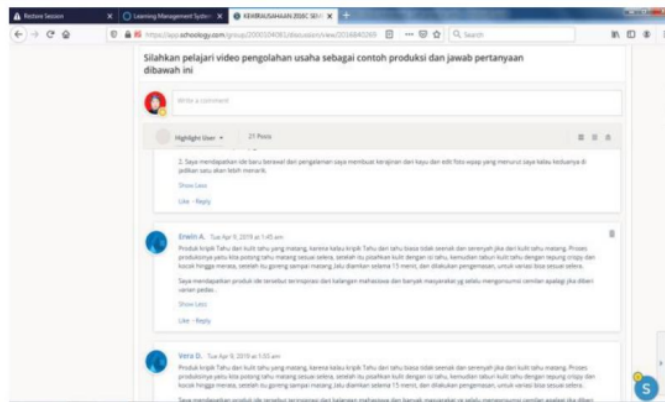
Restore Session | Learning Management System | KEWIRAUSAHAAN 2018C SEM

https://app.schoology.com/group/2000104083/discussion/view/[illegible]

Search

Silahkan pelajari video pengolahan usaha sebagai contoh produksi dan jawab pertanyaan dibawah ini

Write a comment

Highlight User 21 Posts

2. Saya mendapatkan ide baru berawal dari pengalaman saya membuat kerajinan dari kayu dan edit foto wpap yang menurut saya kalau keduanya di jadikan satu akan lebih menarik.

Show Less

Like · Reply

Erwin A. Tue Apr 9, 2019 at 1:45 am

Produk kripik Tahu dari kulit tahu yang matang, karena kalau kripik Tahu dari tahu biasa tidak seenak dan serenyah jika dari kulit tahu matang. Proses produksinya yaitu kita potong tahu matang sesuai selera, setelah itu pisahkan kulit dengan isi tahu, kemudian taburi kulit tahu dengan tepung crispy dan kocok hingga merata, setelah itu goreng sampai matang ,lalu diamkan selama 15 menit, dan dilakukan pengemasan, untuk variasi bisa sesuai selera.

Saya mendapatkan produk ide tersebut terinspirasi dari kalangan mahasiswa dan banyak masyarakat yg selalu mengonsumsi cemilan apalagi jika diberi varian pedas.

Show Less

Like · Reply

Vera D. Tue Apr 9, 2019 at 1:55 am

Produk kripik Tahu dari kulit tahu yang matang, karena kalau kripik Tahu dari tahu biasa tidak seenak dan serenyah jika dari kulit tahu matang. Proses produksinya yaitu kita potong tahu matang sesuai selera, setelah itu pisahkan kulit dengan isi tahu, kemudian taburi kulit tahu dengan tepung crispy dan kocok hingga merata, setelah itu goreng sampai matang ,lalu diamkan selama 15 menit, dan dilakukan pengemasan, untuk variasi bisa sesuai selera.

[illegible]